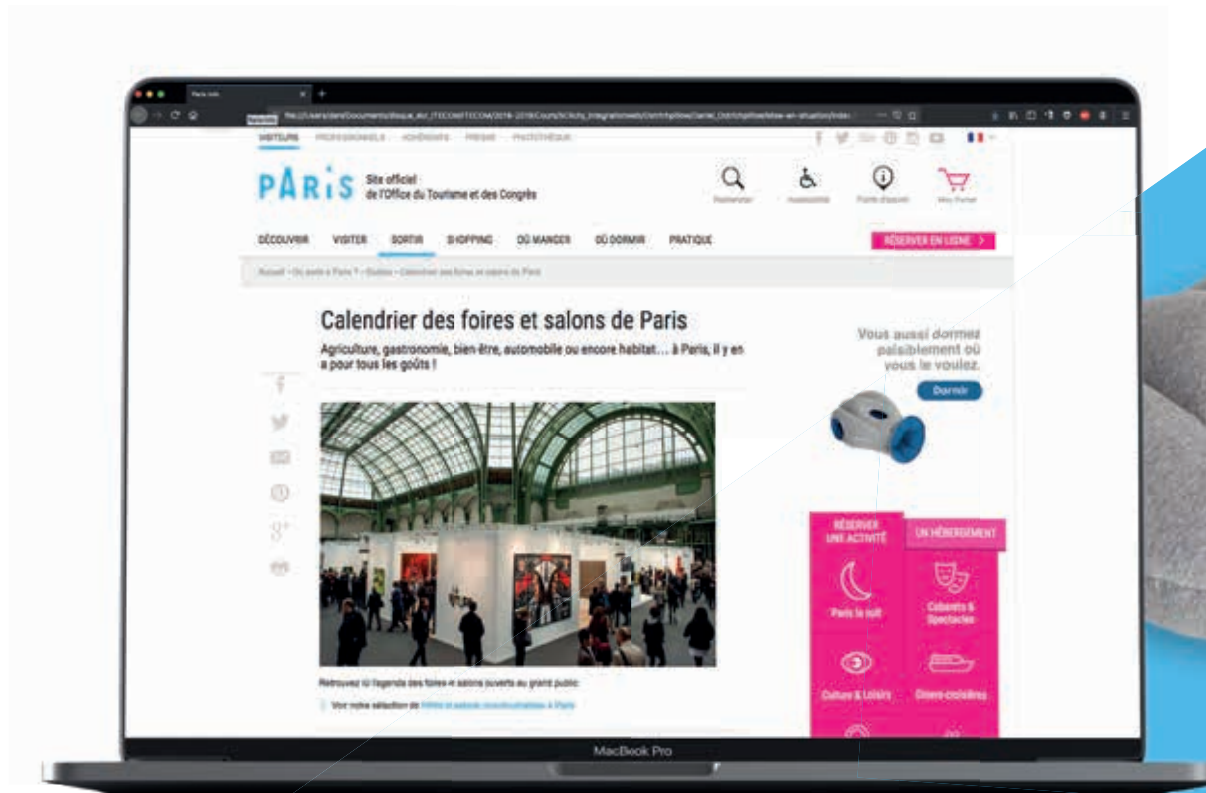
VISITEURS PROFESSIONNELS ADHÉRENTS PRESSE PHOTOTHÈQUE

PARIS Site officiel de l'Office du Tourisme et des Congrès

Rechercher Accessibilité Points d'accueil Mon Panier

DÉCOUVRIR VISITER SORTIR SHOPPING OÙ MANGER OÙ DORMIR PRATIQUE

RÉSERVER EN LIGNE >

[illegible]

Calendrier des foires et salons de Paris

Agriculture, gastronomie, bien-être, automobile ou encore habitat… à Paris, il y en a pour tous les goûts !

Vous aussi dormez paisiblement où vous le voulez.

Dormir

RÉSERVER UNE ACTIVITÉ

UN HÉBERGEMENT

Paris la nuit

Cabarets & Spectacles

Culture & Loisirs

Dîners-croisières

Retrouvez ici l'agenda des foires et salons ouverts au grand public

Voir notre sélection de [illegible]

MacBook Pro